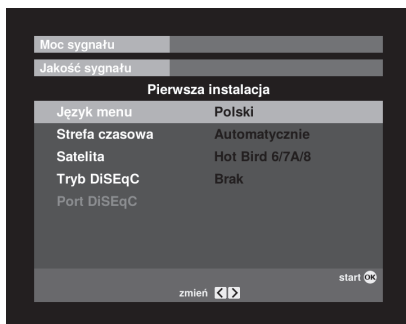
Moc sygnału

Jakość sygnału

Pierwsza instalacja

| Język menu | Polski |
|---|---|
| Strefa czasowa | Automatycznie |
| Satelita | Hot Bird 6/7A/8 |
| Tryb DiSEqC | Brak |
| Port DiSEqC | |

start OK

zmień < >